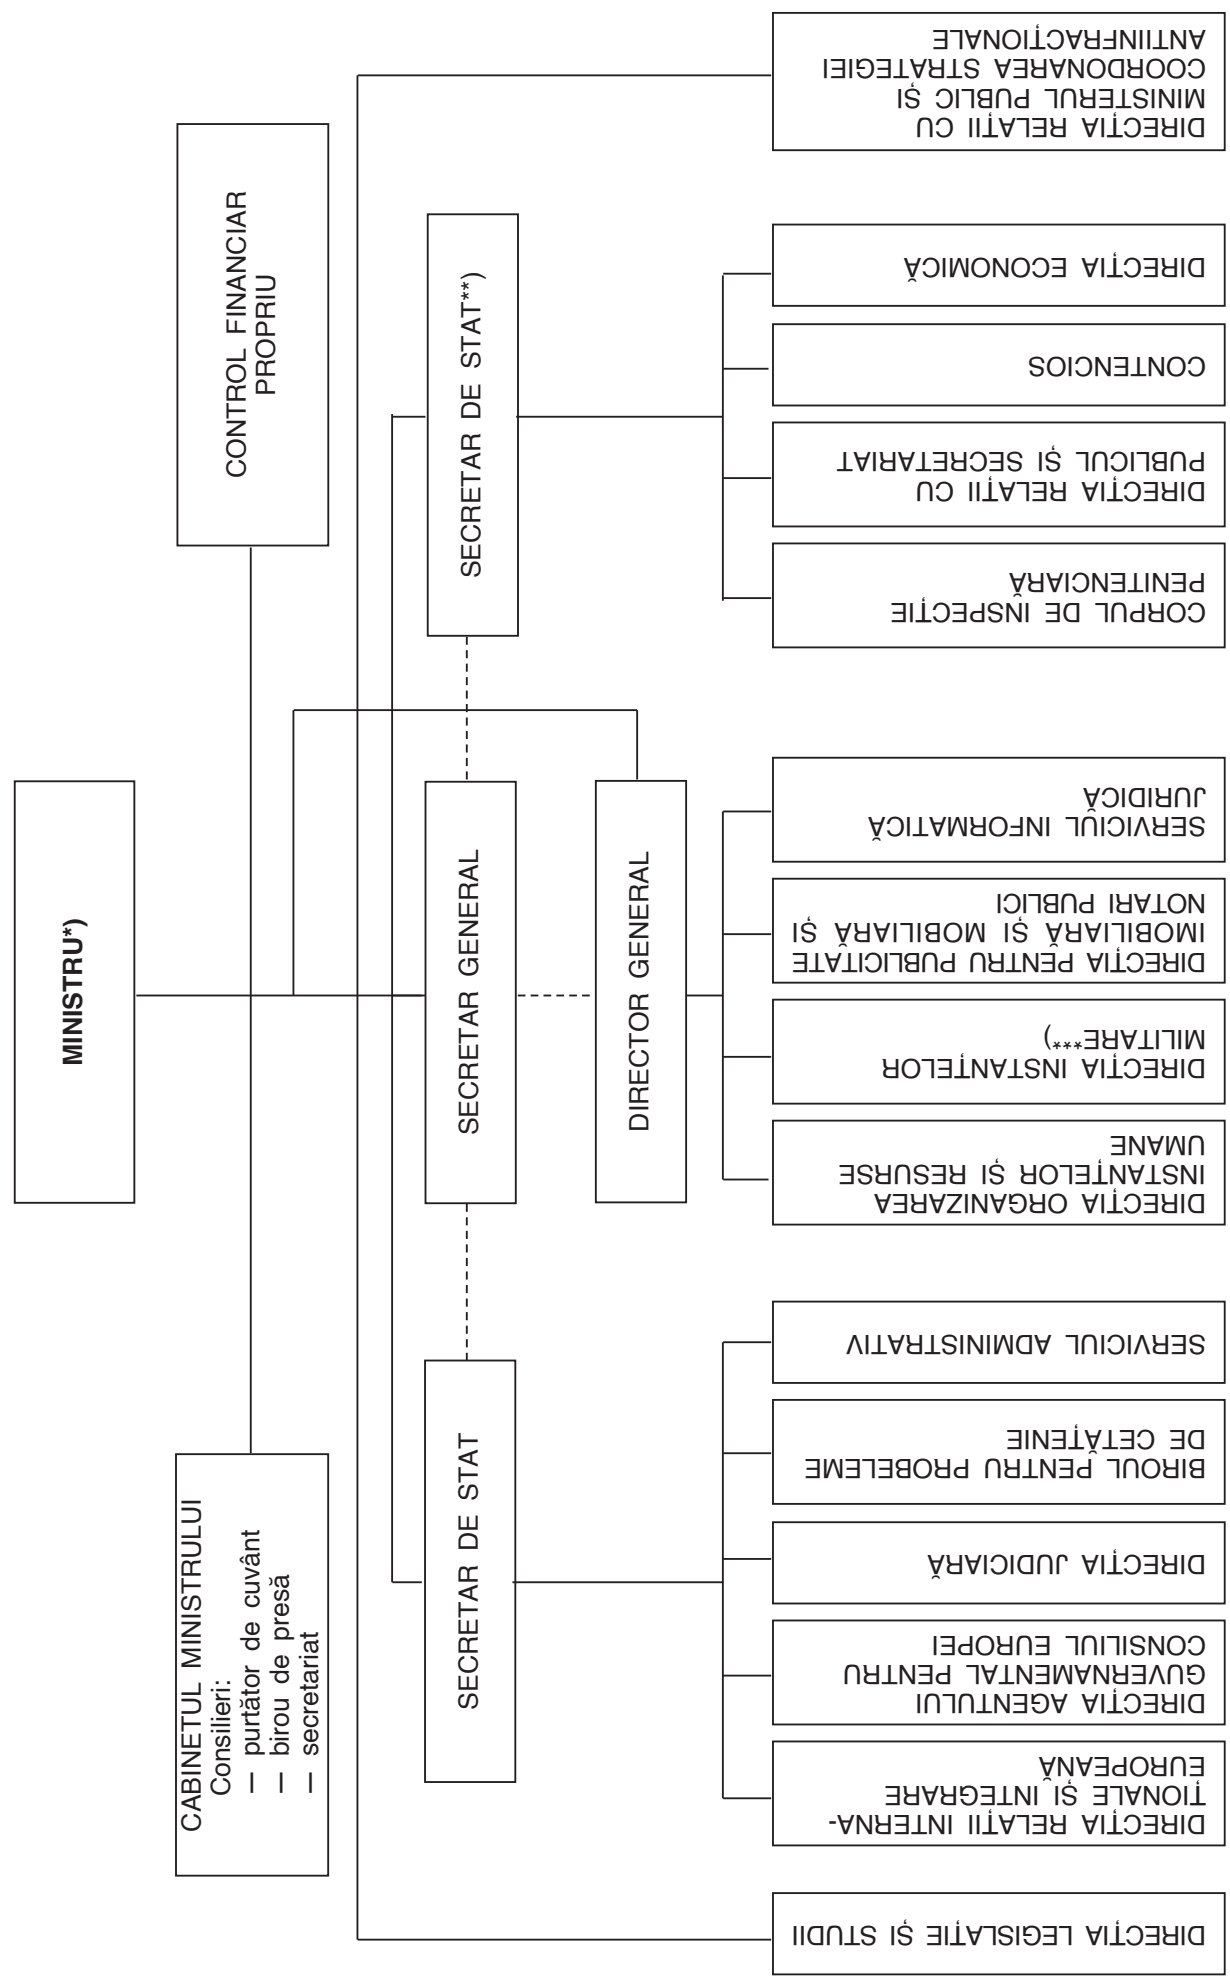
MINISTRU*)

CONTROL FINANCIAR PROPRIU

CABINETUL MINISTRULUI
Consilieri:
— purtător de cuvânt
— birou de presă
— secretariat

SECRETAR DE STAT**)

SECRETAR GENERAL

DIRECTOR GENERAL

SECRETAR DE STAT

DIRECŢIA RELAŢII CU MINISTERUL PUBLIC ŞI COORDONAREA STRATEGIEI ANTIINFRACŢIONALE

DIRECŢIA ECONOMICĂ

CONTENCIOS

DIRECŢIA RELAŢII CU PUBLICUL ŞI SECRETARIAT

CORPUL DE INSPECŢIE PENITENCIARĂ

SERVICIUL INFORMATICĂ JURIDICĂ

DIRECŢIA PENTRU PUBLICITATE IMOBILIARĂ ŞI MOBILIARĂ ŞI NOTARI PUBLICI

DIRECŢIA INSTANŢELOR MILITARE***)

DIRECŢIA ORGANIZAREA INSTANŢELOR ŞI RESURSE UMANE

SERVICIUL ADMINISTRATIV

BIROUL PENTRU PROBLEME DE CETĂŢENIE

DIRECŢIA JUDICIARĂ

DIRECŢIA AGENTULUI GUVERNAMENTAL PENTRU CONSILIUL EUROPEI

DIRECŢIA RELAŢII INTERNAŢIONALE ŞI INTEGRARE EUROPEANĂ

DIRECŢIA LEGISLAŢIE ŞI STUDII